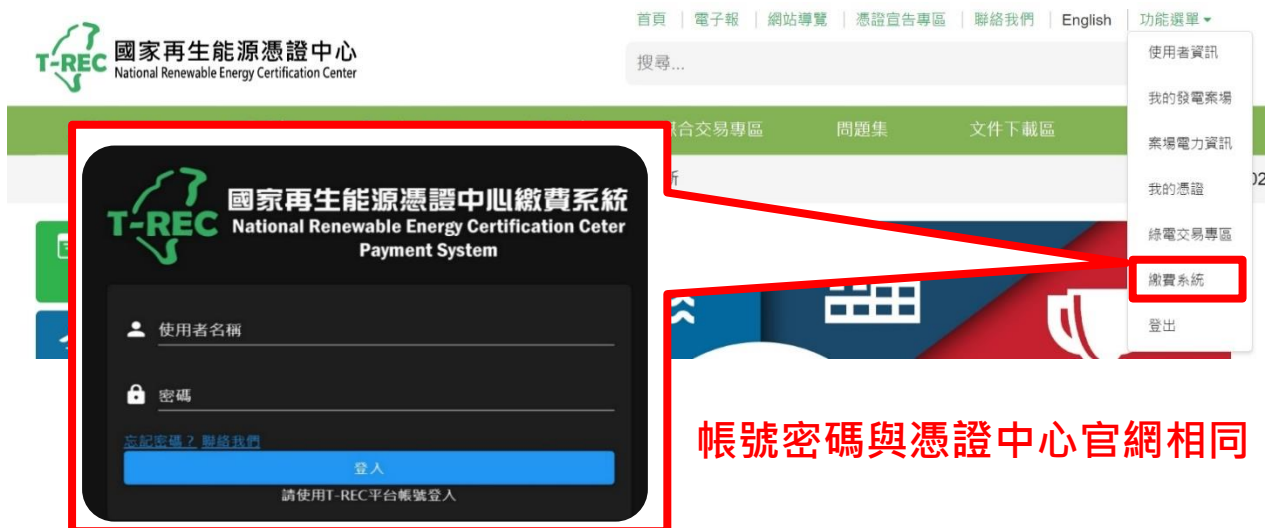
T-REC 國家再生能源憑證中心
National Renewable Energy Certification Center

首頁 | 電子報 | 網站導覽 | 憑證宣告專區 | 聯絡我們 | English | 功能選單

搜尋...

使用者資訊
我的發電案場
案場電力資訊
我的憑證
綠電交易專區
繳費系統
登出

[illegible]合交易專區
問題集
文件下載區

T-REC 國家再生能源憑證中心繳費系統
National Renewable Energy Certification Ceter
Payment System

使用者名稱

密碼

忘記密碼？ 聯絡我們

登入

請使用T-REC平台帳號登入

帳號密碼與憑證中心官網相同